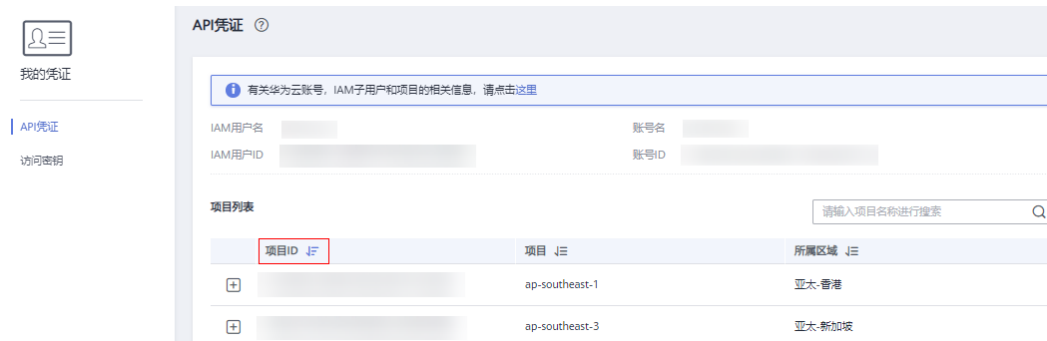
我的凭证

API凭证

访问密钥

API凭证 ⓘ

有关华为云账号，IAM子用户和项目的相关信息，请点击这里

IAM用户名 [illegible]

账号名 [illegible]

IAM用户ID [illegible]

账号ID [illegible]

项目列表

请输入项目名称进行搜索

| | 项目ID | 项目 | 所属区域 |
|---|---|---|---|
| + | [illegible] | ap-southeast-1 | 亚太-香港 |
| + | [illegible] | ap-southeast-3 | 亚太-新加坡 |